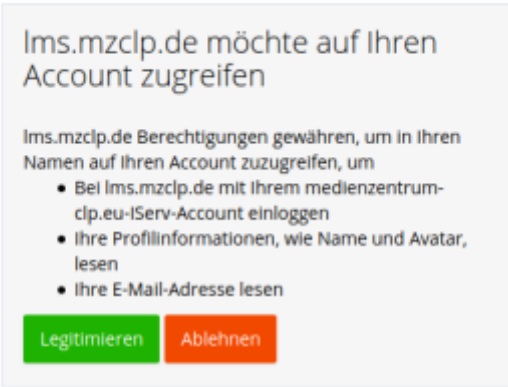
lms.mzclp.de möchte auf Ihren Account zugreifen

lms.mzclp.de Berechtigungen gewähren, um in Ihren Namen auf Ihren Account zuzugreifen, um

- Bei lms.mzclp.de mit Ihrem medienzentrum-clp.eu-IServ-Account einloggen
- Ihre Profilinformationen, wie Name und Avatar, lesen
- Ihre E-Mail-Adresse lesen

Legitimieren Ablehnen